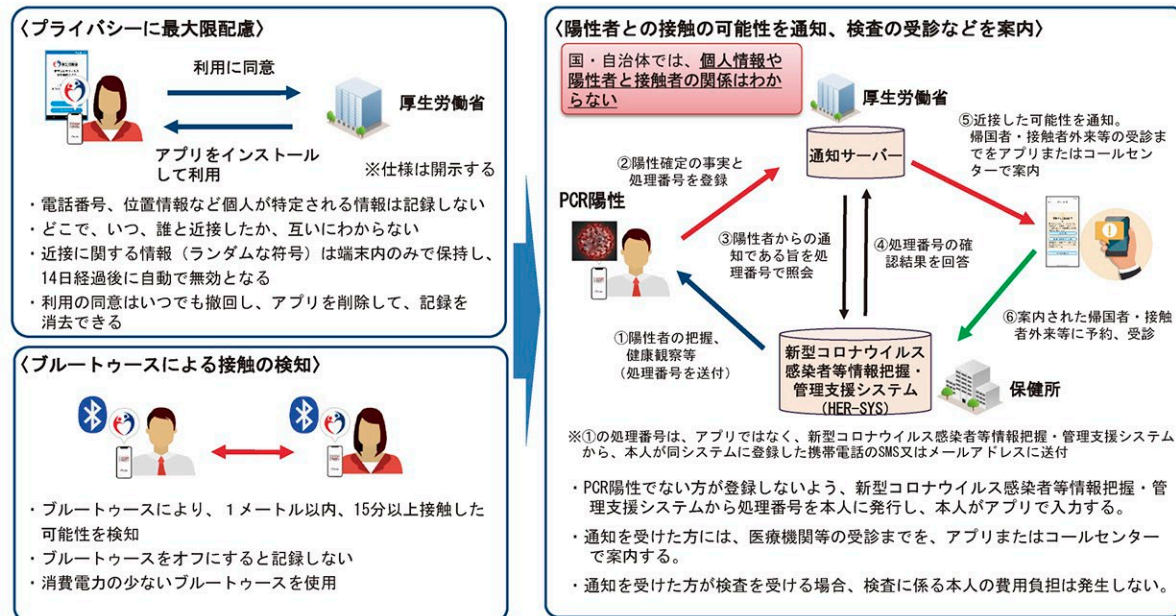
〈プライバシーに最大限配慮〉

利用に同意

厚生労働省

アプリをインストールして利用

※仕様は開示する

・電話番号、位置情報など個人が特定される情報は記録しない
・どこで、いつ、誰と近接したか、互いにわからない
・近接に関する情報（ランダムな符号）は端末内のみで保持し、14日経過後に自動で無効となる
・利用の同意はいつでも撤回し、アプリを削除して、記録を消去できる

〈ブルートゥースによる接触の検知〉

・ブルートゥースにより、１メートル以内、15分以上接触した可能性を検知
・ブルートゥースをオフにすると記録しない
・消費電力の少ないブルートゥースを使用

〈陽性者との接触の可能性を通知、検査の受診などを案内〉

国・自治体では、個人情報や陽性者と接触者の関係はわからない

厚生労働省

通知サーバー

⑤近接した可能性を通知。帰国者・接触者外来等の受診までをアプリまたはコールセンターで案内

②陽性確定の事実と処理番号を登録

PCR陽性

③陽性者からの通知である旨を処理番号で照会

④処理番号の確認結果を回答

①陽性者の把握、健康観察等（処理番号を送付）

新型コロナウイルス感染者等情報把握・管理支援システム（HER-SYS）

⑥案内された帰国者・接触者外来等に予約、受診

保健所

※①の処理番号は、アプリではなく、新型コロナウイルス感染者等情報把握・管理支援システムから、本人が同システムに登録した携帯電話のSMS又はメールアドレスに送付

・PCR陽性でない方が登録しないよう、新型コロナウイルス感染者等情報把握・管理支援システムから処理番号を本人に発行し、本人がアプリで入力する。
・通知を受けた方には、医療機関等の受診までを、アプリまたはコールセンターで案内する。
・通知を受けた方が検査を受ける場合、検査に係る本人の費用負担は発生しない。